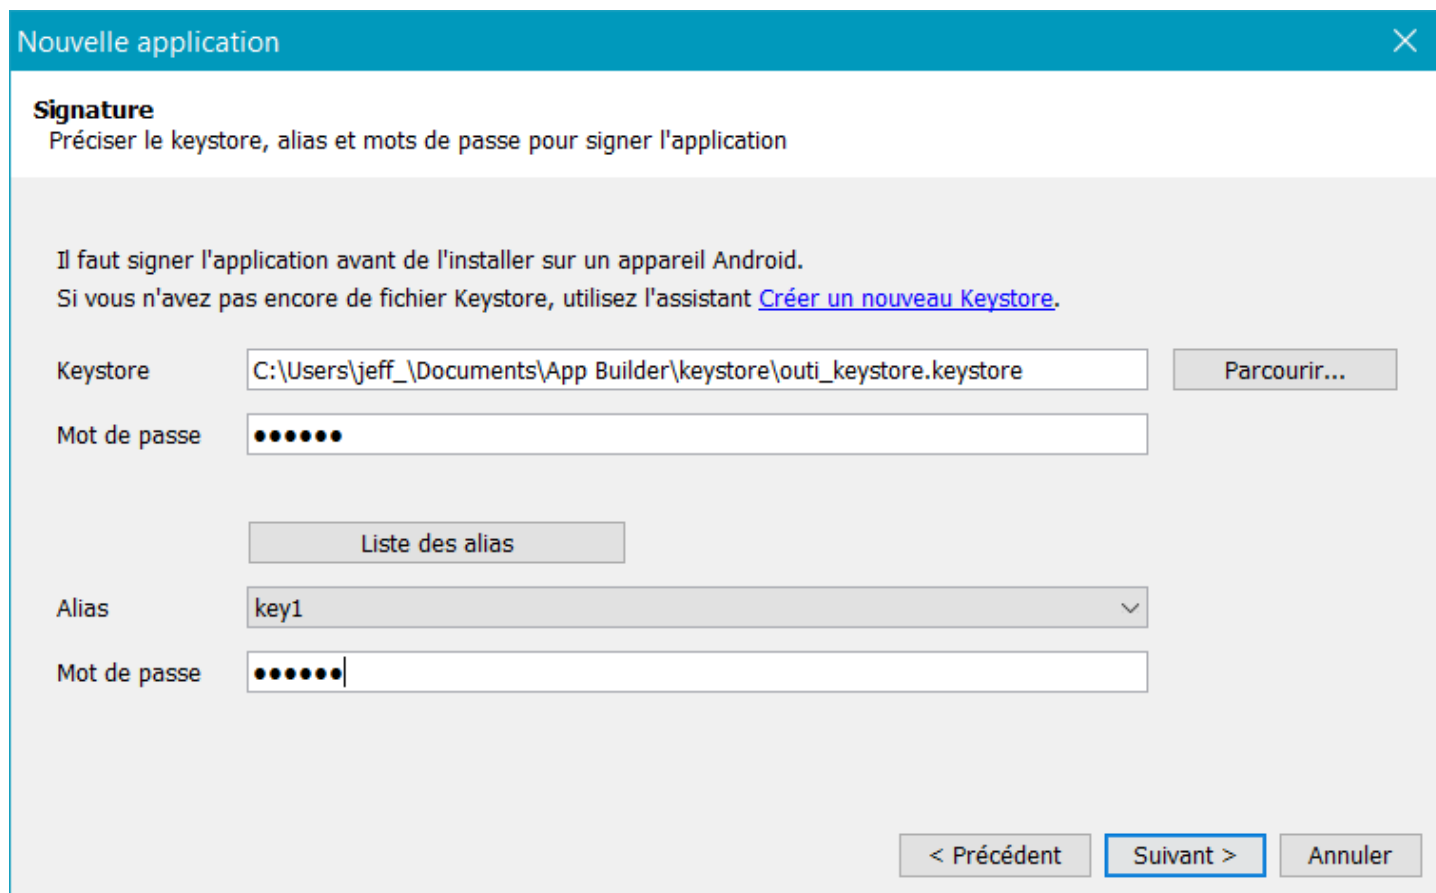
Nouvelle application

Signature
Préciser le keystore, alias et mots de passe pour signer l'application

Il faut signer l'application avant de l'installer sur un appareil Android.
Si vous n'avez pas encore de fichier Keystore, utilisez l'assistant Créer un nouveau Keystore.

Keystore C:\Users\jeff_\Documents\App Builder\keystore\outi_keystore.keystore Parcourir...

Mot de passe ••••••

Liste des alias

Alias key1

Mot de passe ••••••

< Précédent Suivant > Annuler